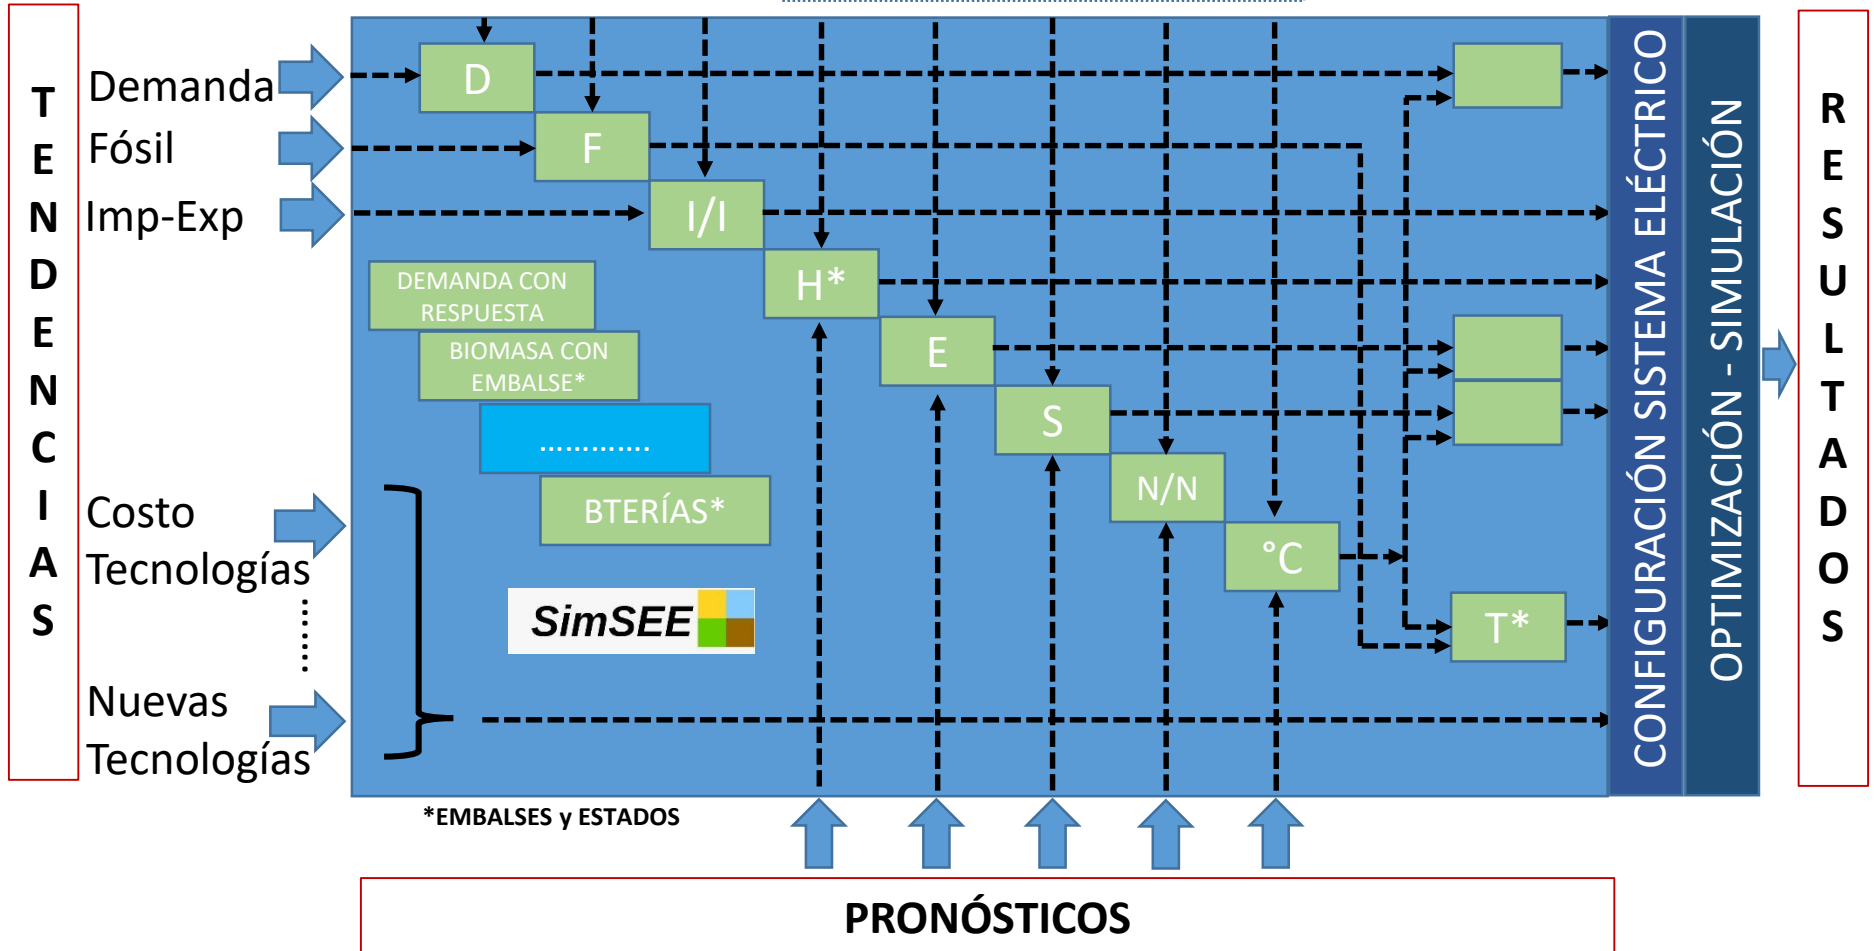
TENDENCIAS

Demanda
Fósil
Imp-Exp

Costo Tecnologías
Nuevas Tecnologías

D
F
I/I
H*
E
S
N/N
°C
T*

DEMANDA CON RESPUESTA
BIOMASA CON EMBALSE*
.............
BTERÍAS*

SimSEE

CONFIGURACIÓN SISTEMA ELÉCTRICO
OPTIMIZACIÓN - SIMULACIÓN

RESULTADOS

*EMBALSES y ESTADOS

PRONÓSTICOS